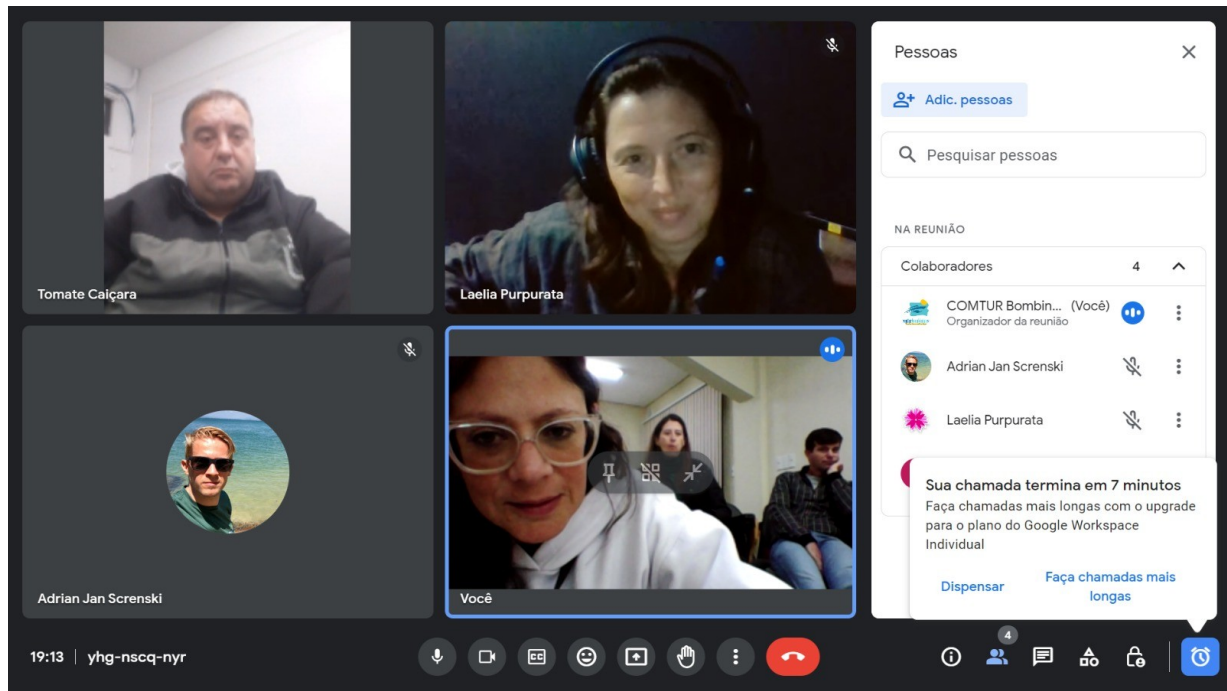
Tomate Caiçara

Laelia Purpurata

Adrian Jan Screnski

Você

Pessoas

Adic. pessoas

Pesquisar pessoas

NA REUNIÃO

Colaboradores 4

COMTUR Bombin... (Você)
Organizador da reunião

Adrian Jan Screnski

Laelia Purpurata

Sua chamada termina em 7 minutos
Faça chamadas mais longas com o upgrade para o plano do Google Workspace Individual

Dispensar

Faça chamadas mais longas

19:13 | yhg-nscq-nyr

CC

4